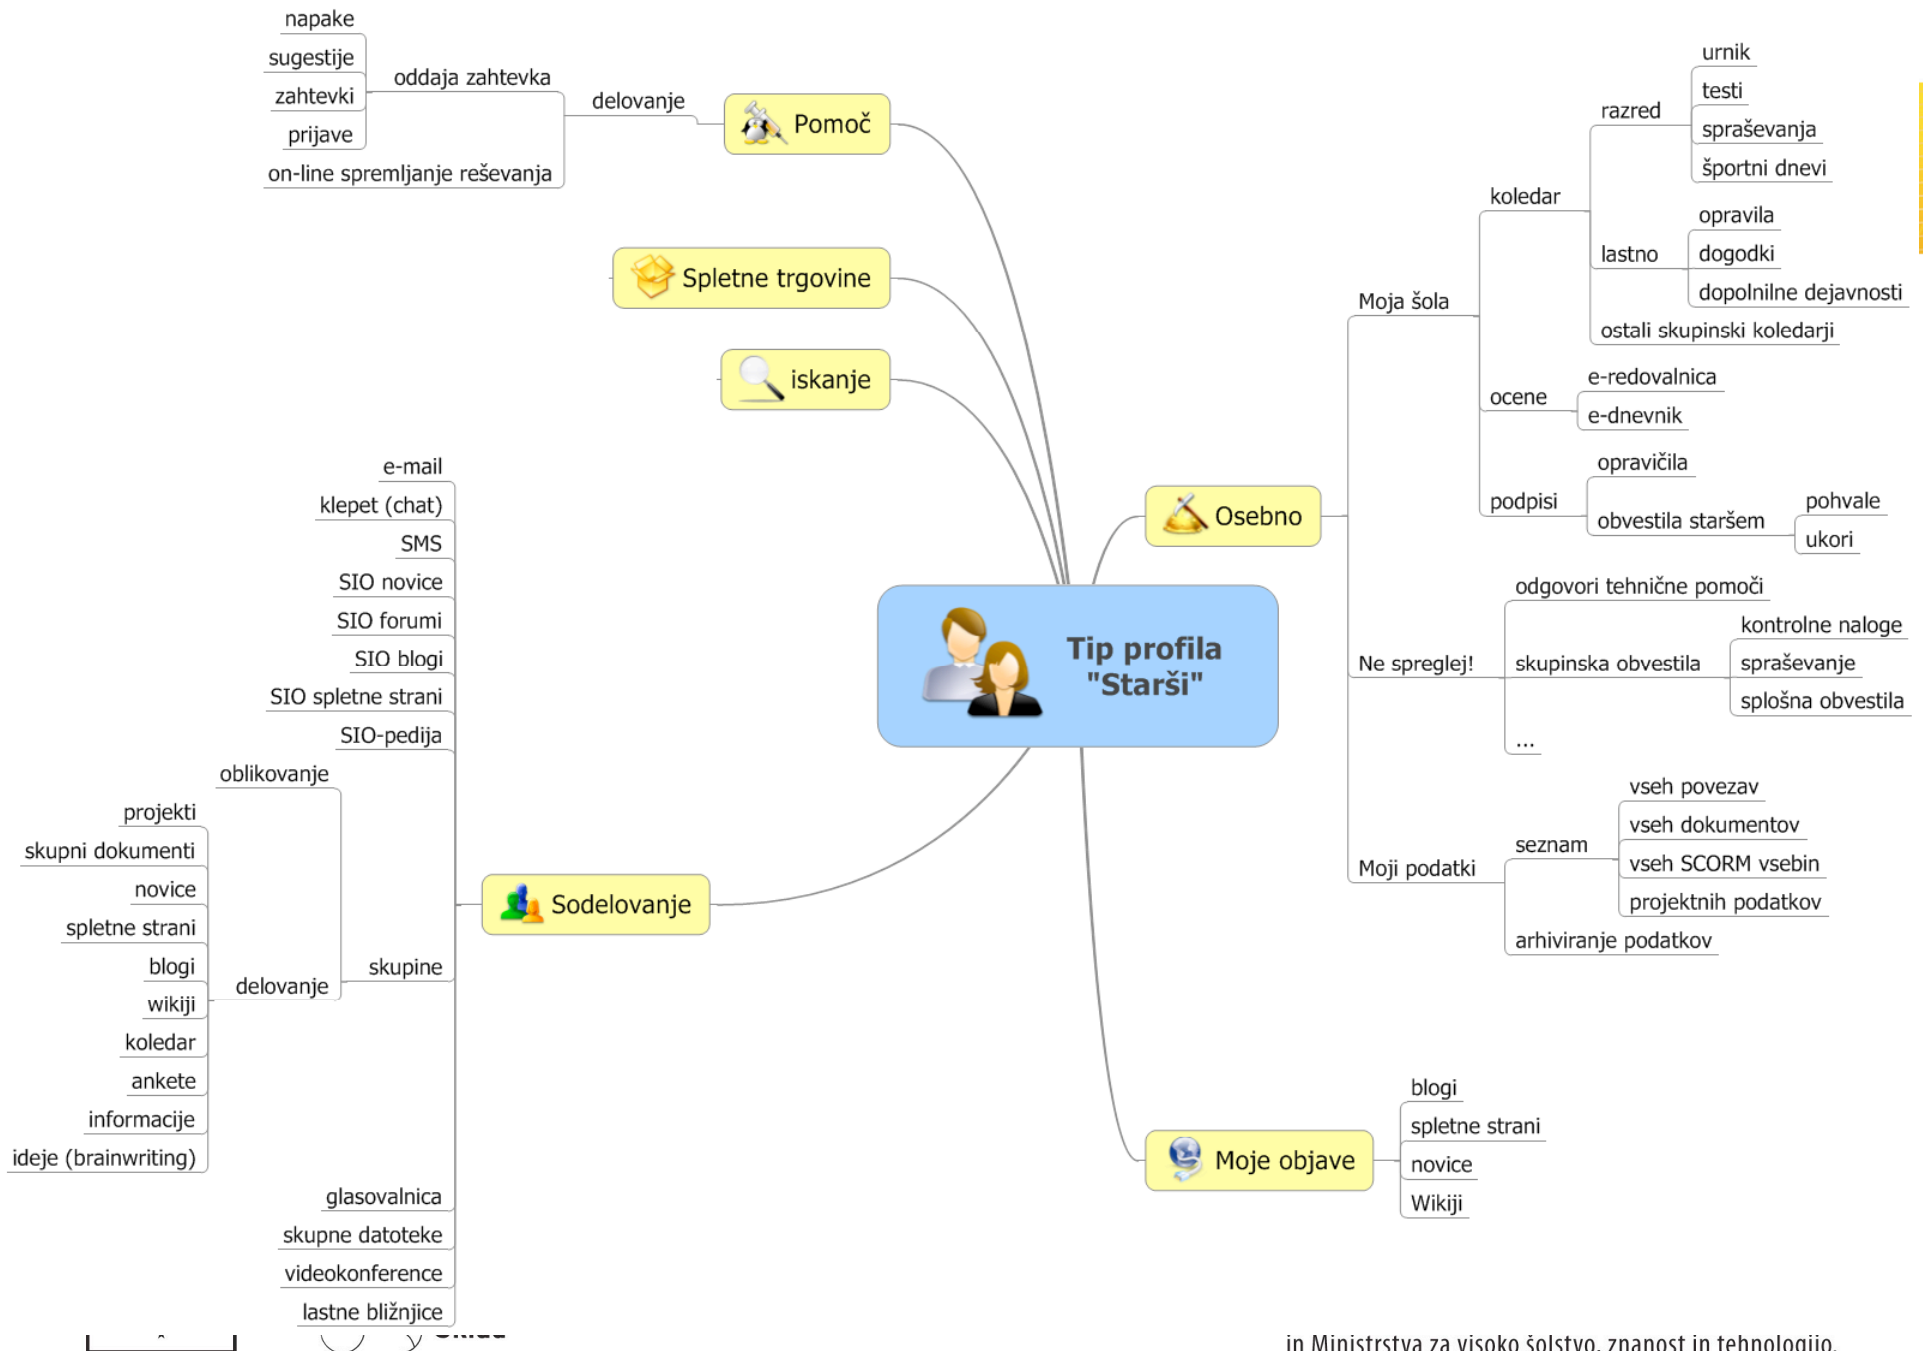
Tip profila "Starši"

Pomoč
delovanje
oddaja zahtevka
napake
sugestije
zahtevki
prijave
on-line spremljanje reševanja

Spletne trgovine

iskanje

Sodelovanje
e-mail
klepet (chat)
SMS
SIO novice
SIO forumi
SIO blogi
SIO spletne strani
SIO-pedija
skupine
oblikovanje
delovanje
projekti
skupni dokumenti
novice
spletne strani
blogi
wikiji
koledar
ankete
informacije
ideje (brainwriting)
glasovalnica
skupne datoteke
videokonference
lastne bližnjice

Osebno
Moja šola
koledar
razred
urnik
testi
spraševanja
športni dnevi
lastno
opravila
dogodki
dopolnilne dejavnosti
ostali skupinski koledarji
ocene
e-redovalnica
e-dnevnik
podpisi
opravičila
obvestila staršem
pohvale
ukori
Ne spreglej!
odgovori tehnične pomoči
skupinska obvestila
kontrolne naloge
spraševanje
splošna obvestila
...
Moji podatki
seznam
vseh povezav
vseh dokumentov
vseh SCORM vsebin
projektnih podatkov
arhiviranje podatkov

Moje objave
blogi
spletne strani
novice
Wikiji

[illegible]

in Ministrstva za visoko šolstvo, znanost in tehnologijo.